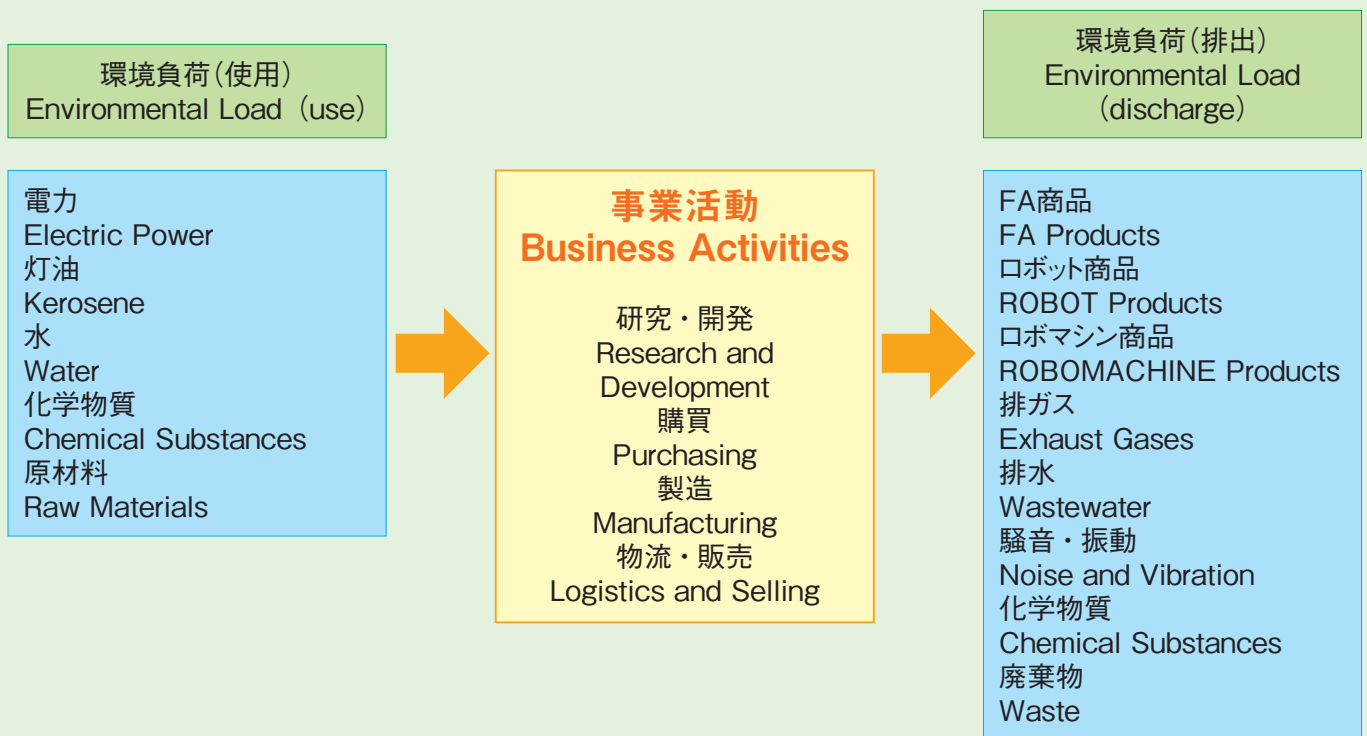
環境負荷(使用)
Environmental Load (use)

電力
Electric Power
灯油
Kerosene
水
Water
化学物質
Chemical Substances
原材料
Raw Materials

事業活動
Business Activities

研究・開発
Research and Development
購買
Purchasing
製造
Manufacturing
物流・販売
Logistics and Selling

環境負荷(排出)
Environmental Load (discharge)

FA商品
FA Products
ロボット商品
ROBOT Products
ロボマシン商品
ROBOMACHINE Products
排ガス
Exhaust Gases
排水
Wastewater
騒音・振動
Noise and Vibration
化学物質
Chemical Substances
廃棄物
Waste